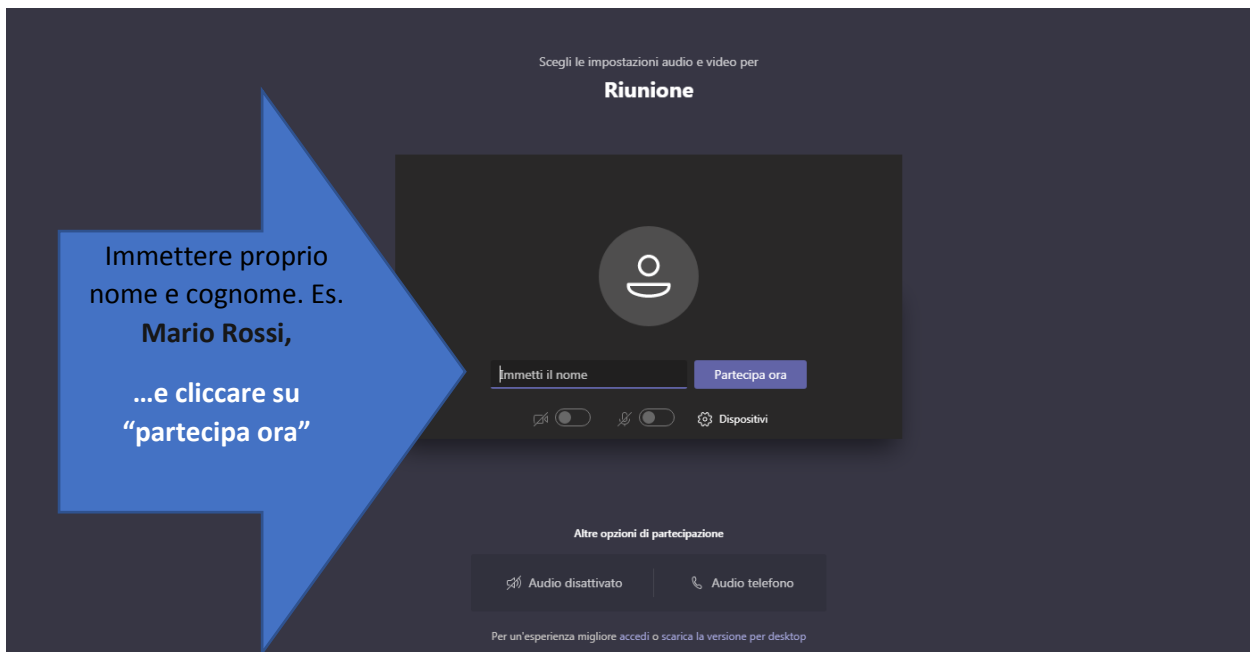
Scegli le impostazioni audio e video per

Riunione

Immettere proprio nome e cognome. Es. **Mario Rossi,**

**…e cliccare su "partecipa ora"**

Immetti il nome

Partecipa ora

Dispositivi

Altre opzioni di partecipazione

Audio disattivato

Audio telefono

Per un'esperienza migliore accedi o scarica la versione per desktop